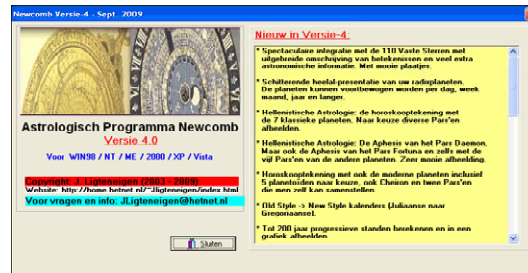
Newcomb Versie-4 - Sept. 2009

Astrologisch Programma Newcomb

Versie 4.0

Voor WIN98 / NT / ME / 2000 / XP / Vista

Copyright: J. Ligteneigen (2003 - 2009)

Website: http://home.hetnet.nl/~Jligteneigen/index.html

Voor vragen en info: JLigteneigen@hetnet.nl

Sluiten

Nieuw in Versie-4

* Spectaculaire integratie met de 110 Vaste Sterren met uitgebreide omschrijving van betekenissen en veel extra astronomische informatie. Met mooie plaatjes.

* Schitterende heelal-presentatie van uw radixplaneten. De planeten kunnen voortbewegen worden per dag, week maand, jaar en langer.

* Hellenistische Astrologie: de horoskooptekening met de 7 klassieke planeten. Naar keuze diverse Pars'en afbeelden.

* Hellenistische Astrologie: De Aphesis van het Pars Daemon. Maar ook de Aphesis van het Pars Fortuna en zelfs met de vijf Pars'en van de andere planeten. Zeer mooie afbeelding.

* Horoskooptekening met ook de moderne planeten inclusief 5 planetoïden naar keuze, ook Cheiron en twee Pars'en die men zelf kan samenstellen.

* Old Style -> New Style kalenders (Juliaanse naar Gregoriaanse).

* Tot 200 jaar progressieve standen berekenen en in een grafiek afbeelden.